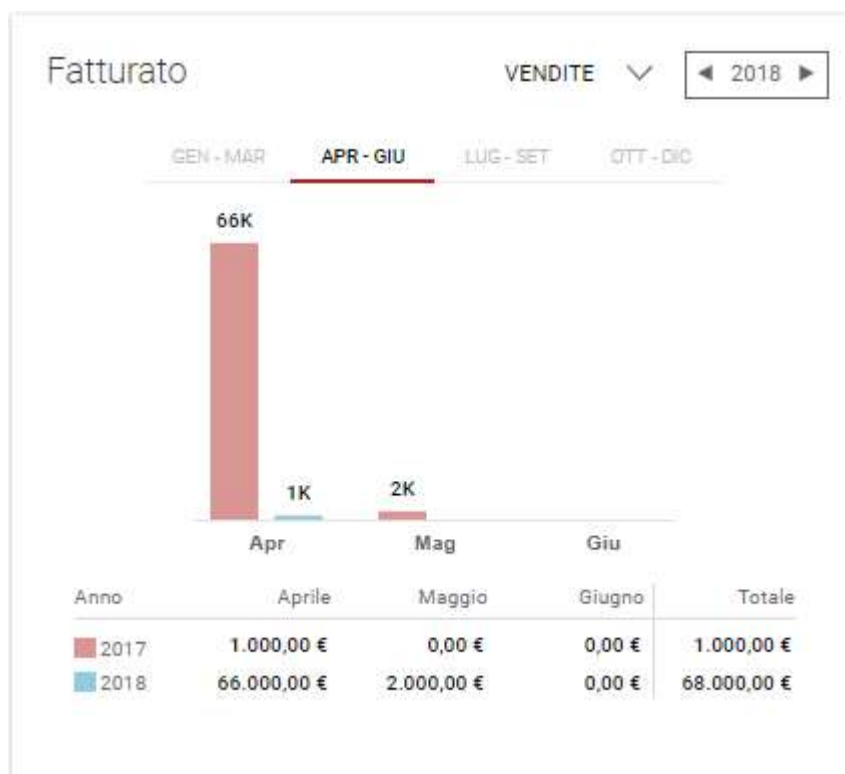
Fatturato

VENDITE

◄ 2018 ►

GEN - MAR APR - GIU LUG - SET OTT - DIC

66K

1K

2K

Apr Mag Giu

| Anno | Aprile | Maggio | Giugno | Totale |
|---|---|---|---|---|
| 2017 | 1.000,00 € | 0,00 € | 0,00 € | 1.000,00 € |
| 2018 | 66.000,00 € | 2.000,00 € | 0,00 € | 68.000,00 € |